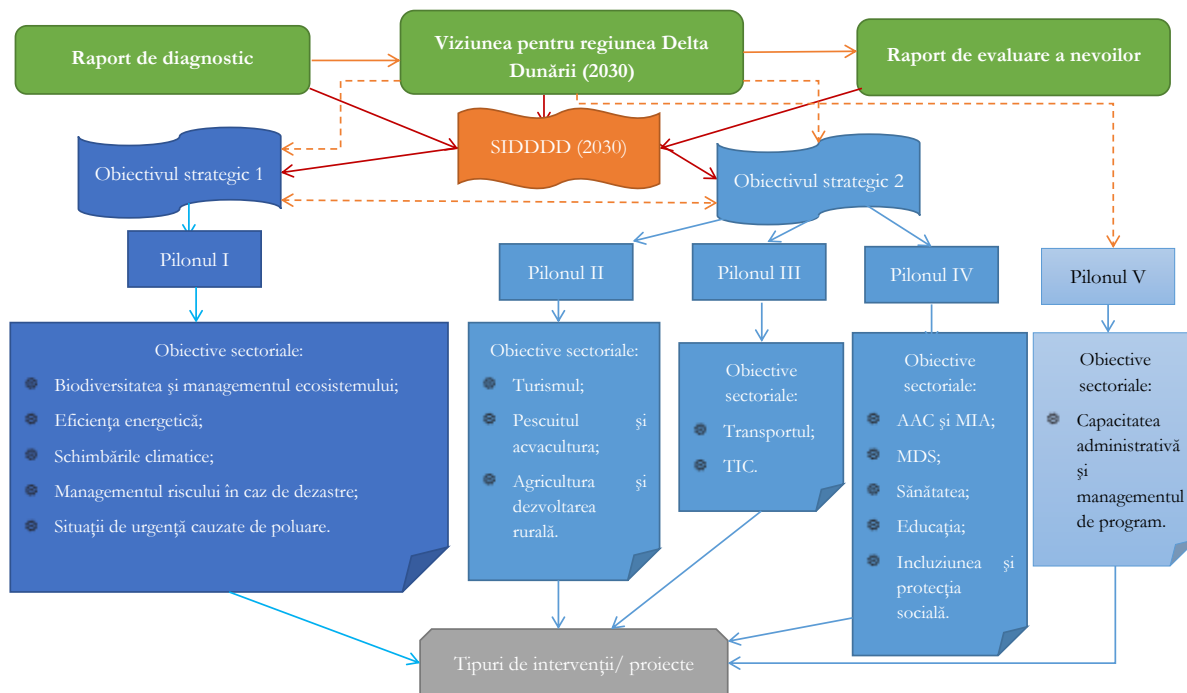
Raport de diagnostic

Viziunea pentru regiunea Delta Dunării (2030)

Raport de evaluare a nevoilor

SIDDDD (2030)

Obiectivul strategic 1

Obiectivul strategic 2

Pilonul I

Pilonul II

Pilonul III

Pilonul IV

Pilonul V

Obiective sectoriale:
Biodiversitatea și managementul ecosistemului;
Eficiența energetică;
Schimbările climatice;
Managementul riscului în caz de dezastre;
Situații de urgență cauzate de poluare.

Obiective sectoriale:
Turismul;
Pescuitul și acvacultura;
Agricultura și dezvoltarea rurală.

Obiective sectoriale:
Transportul;
TIC.

Obiective sectoriale:
AAC și MIA;
MDS;
Sănătatea;
Educația;
Incluziunea și protecția socială.

Obiective sectoriale:
Capacitatea administrativă și managementul de program.

Tipuri de intervenții/ proiecte